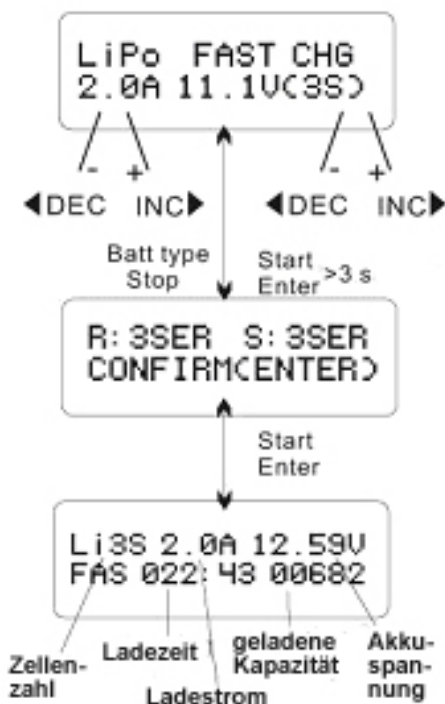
LiPo FAST CHG
2.0A 11.1V(3S)

- + - +
◀DEC INC▶ ◀DEC INC▶

Batt type
Stop

Start
Enter >3 s

R: 3SER S: 3SER
CONFIRM(ENTER)

Start
Enter

Li3S 2.0A 12.59V
FAS 022:43 00682

Zellenzahl
Ladezeit
Ladestrom
geladene Kapazität
Akkuspannung